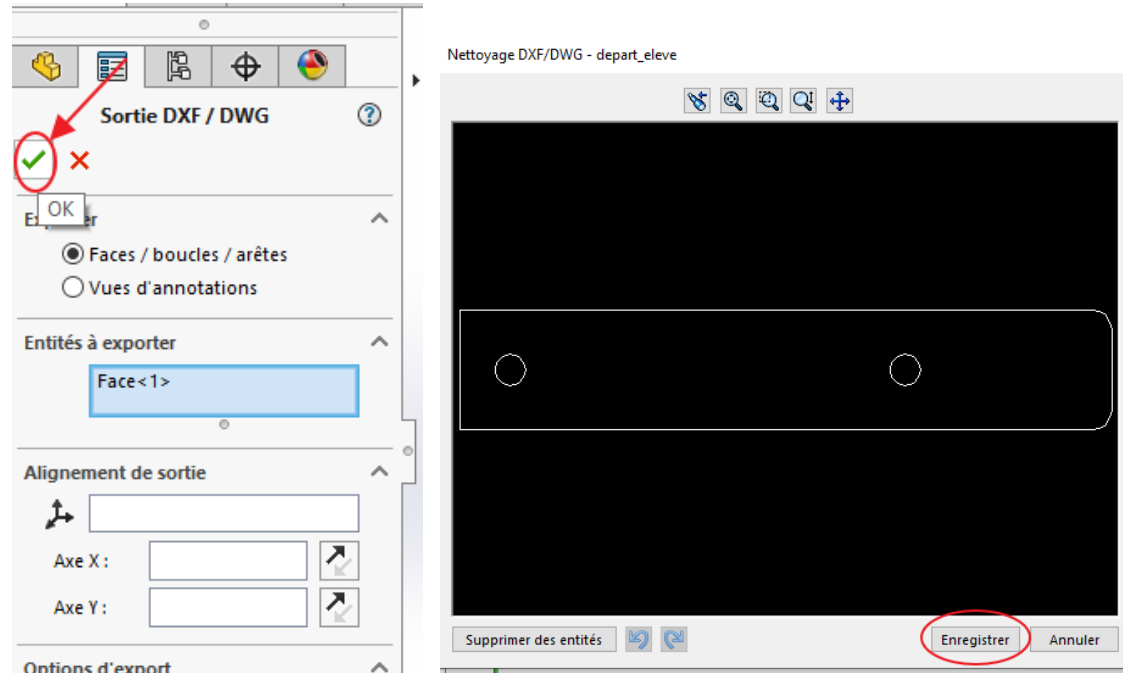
Sortie DXF / DWG

OK

Ex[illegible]er

Faces / boucles / arêtes

Vues d'annotations

Entités à exporter

Face<1>

Alignement de sortie

Axe X :

Axe Y :

Options d'export

Nettoyage DXF/DWG - depart_eleve

Supprimer des entités

Enregistrer

Annuler